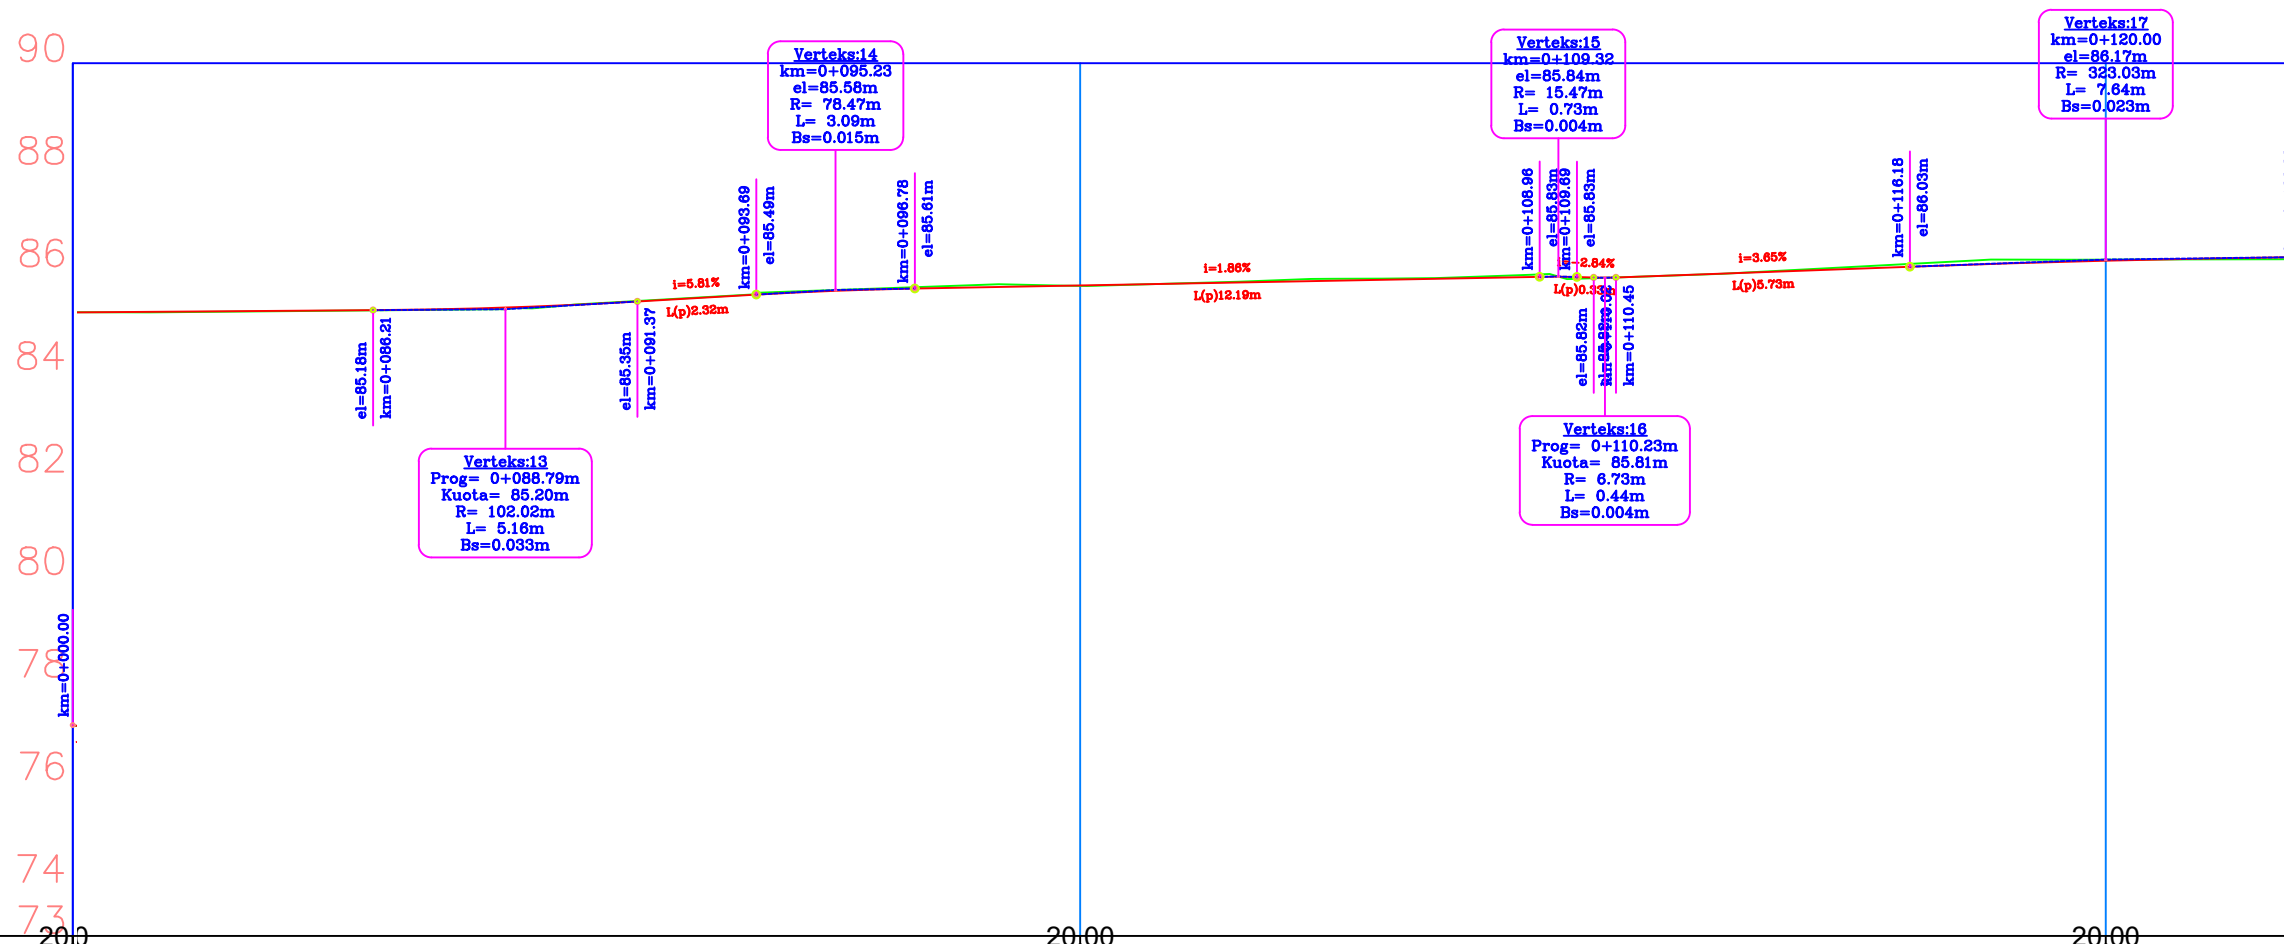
90
88
86
84
82
80
78
76
74
73

Verteks:14
km=0+095.23
el=85.58m
R= 78.47m
L= 3.09m
Bs=0.015m

Verteks:15
km=0+109.32
el=85.84m
R= 15.47m
L= 0.73m
Bs=0.004m

Verteks:17
km=0+120.00
el=86.17m
R= 323.03m
L= 7.64m
Bs=0.023m

km=0+093.69
el=85.49m
km=0+096.78
el=85.61m
km=0+108.96
el=85.83m
km=0+109.69
el=85.83m
km=0+116.18
el=86.03m

i=5.81%
L(p)2.32m
i=1.86%
L(p)12.19m
i=-2.84%
L(p)0.33m
i=3.65%
L(p)5.73m

el=85.18m
km=0+086.21
el=85.35m
km=0+091.37
el=85.82m
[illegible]
km=0+110.45

Verteks:13
Prog= 0+088.79m
Kuota= 85.20m
R= 102.02m
L= 5.16m
Bs=0.033m

Verteks:16
Prog= 0+110.23m
Kuota= 85.81m
R= 6.73m
L= 0.44m
Bs=0.004m

km=0+000.00

20.00
20.00
20.00